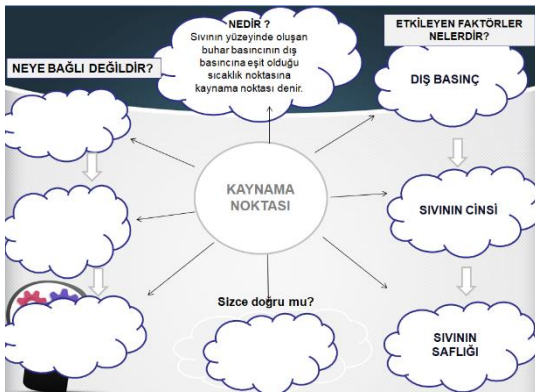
NEDİR ?
Sıvının yüzeyinde oluşan buhar basıncının dış basıncına eşit olduğu sıcaklık noktasına kaynama noktası denir.

ETKİLEYEN FAKTÖRLER NELERDİR?

NEYE BAĞLI DEĞİLDİR?

DIŞ BASINÇ

KAYNAMA NOKTASI

SIVININ CİNSİ

Sizce doğru mu?

SIVININ SAFLIĞI